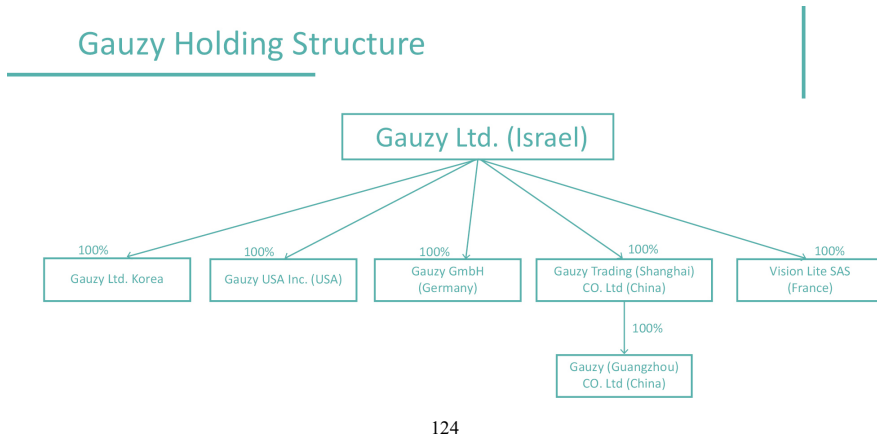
Gauzy Holding Structure

Gauzy Ltd. (Israel)

100%
Gauzy Ltd. Korea

100%
Gauzy USA Inc. (USA)

100%
Gauzy GmbH (Germany)

100%
Gauzy Trading (Shanghai) CO. Ltd (China)

100%
Vision Lite SAS (France)

100%
Gauzy (Guangzhou) CO. Ltd (China)

124